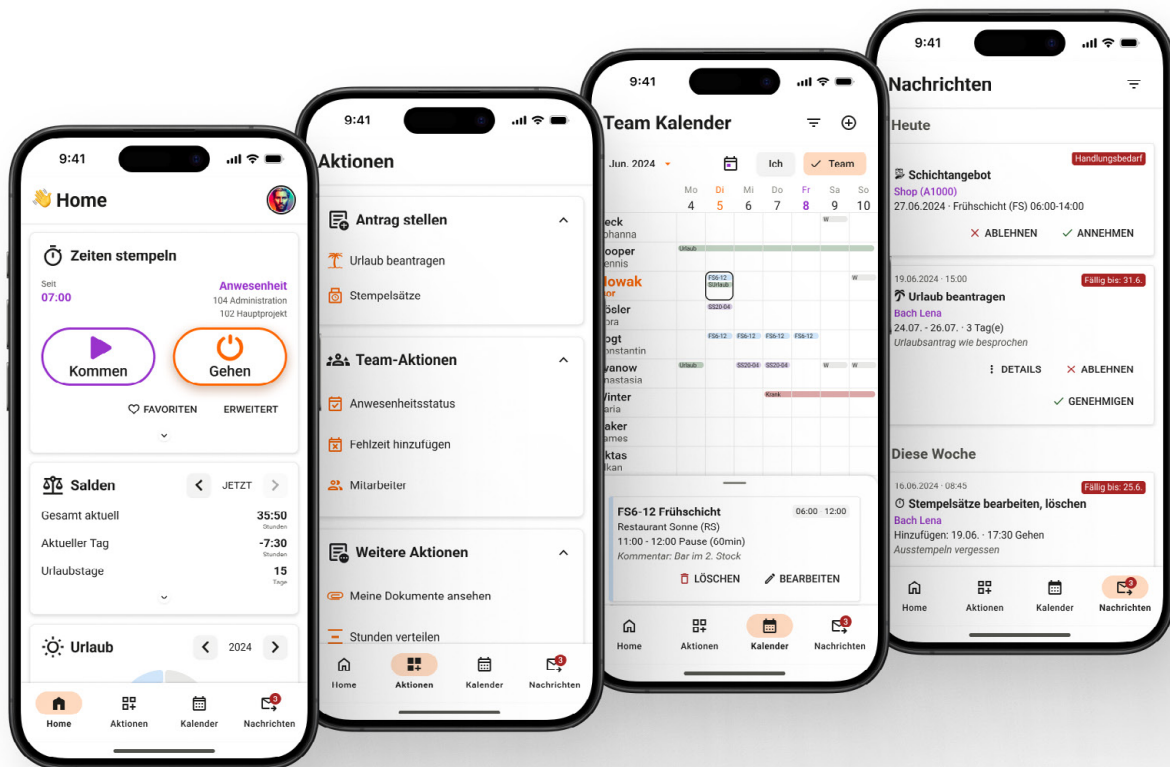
9:41

👋 Home

Zeiten stempeln

Seit
07:00

Anwesenheit
104 Administration
102 Hauptprojekt

Kommen

Gehen

FAVORITEN
ERWEITERT

Salden
JETZT

Gesamt aktuell 35:50 Stunden
Aktueller Tag -7:30 Stunden
Urlaubstage 15 Tage

Urlaub
2024

Home
Aktionen
Kalender
Nachrichten 3

9:41

Aktionen

Antrag stellen
Urlaub beantragen
Stempelsätze

Team-Aktionen
Anwesenheitsstatus
Fehlzeit hinzufügen
Mitarbeiter

Weitere Aktionen
Meine Dokumente ansehen
Stunden verteilen

Home
Aktionen
Kalender
Nachrichten 3

9:41

Team Kalender

Jun. 2024
Ich
Team

| | Mo 4 | Di 5 | Mi 6 | Do 7 | Fr 8 | Sa 9 | So 10 |
|---|---|---|---|---|---|---|---|
| eck ohanna | | | | | | W | |
| ooper ennis | Urlaub | | | | | | |
| lowak lor | | FS6-12 Surlaub | | | | W | |
| ösler ora | | SS20-04 | | | | | |
| ogt onstantin | | FS6-12 | FS6-12 | FS6-12 | FS6-12 | | |
| vanow nastasia | Urlaub | | SS20-04 | SS20-04 | | W | W |
| Vinter aria | | | | Krank | | | |
| aker ames | | | | | | | |
| ktas lkan | | | | | | | |

FS6-12 Frühschicht
06:00 12:00
Restaurant Sonne (RS)
11:00 - 12:00 Pause (60min)
Kommentar: Bar im 2. Stock
LÖSCHEN
BEARBEITEN

Home
Aktionen
Kalender
Nachrichten 3

9:41

Nachrichten

Heute

Handlungsbedarf
Schichtangebot
Shop (A1000)
27.06.2024 · Frühschicht (FS) 06:00-14:00
ABLEHNEN
ANNEHMEN

19.06.2024 · 15:00
Fällig bis: 31.6.
Urlaub beantragen
Bach Lena
24.07. - 26.07. · 3 Tag(e)
Urlaubsantrag wie besprochen
DETAILS
ABLEHNEN
GENEHMIGEN

Diese Woche

16.06.2024 · 08:45
Fällig bis: 25.6.
Stempelsätze bearbeiten, löschen
Bach Lena
Hinzufügen: 19.06. · 17:30 Gehen
Ausstempeln vergessen

Home
Aktionen
Kalender
Nachrichten 3